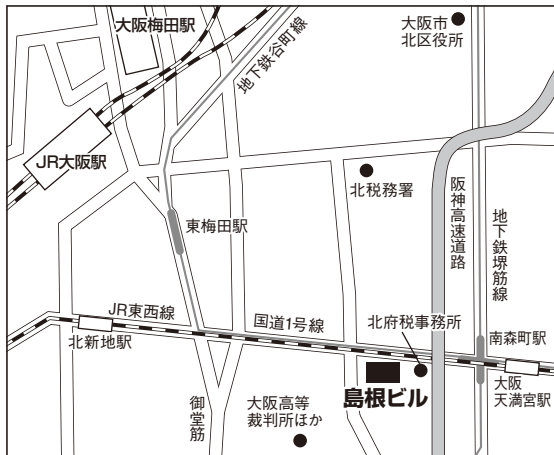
大阪梅田駅

大阪市
北区役所

地下鉄谷町線

JR大阪駅

北税務署

阪神高速道路

地下鉄堺筋線

東梅田駅

JR東西線

国道1号線

北府税事務所

南森町駅

北新地駅

大阪天満宮駅

御堂筋

大阪高等裁判所ほか

島根ビル